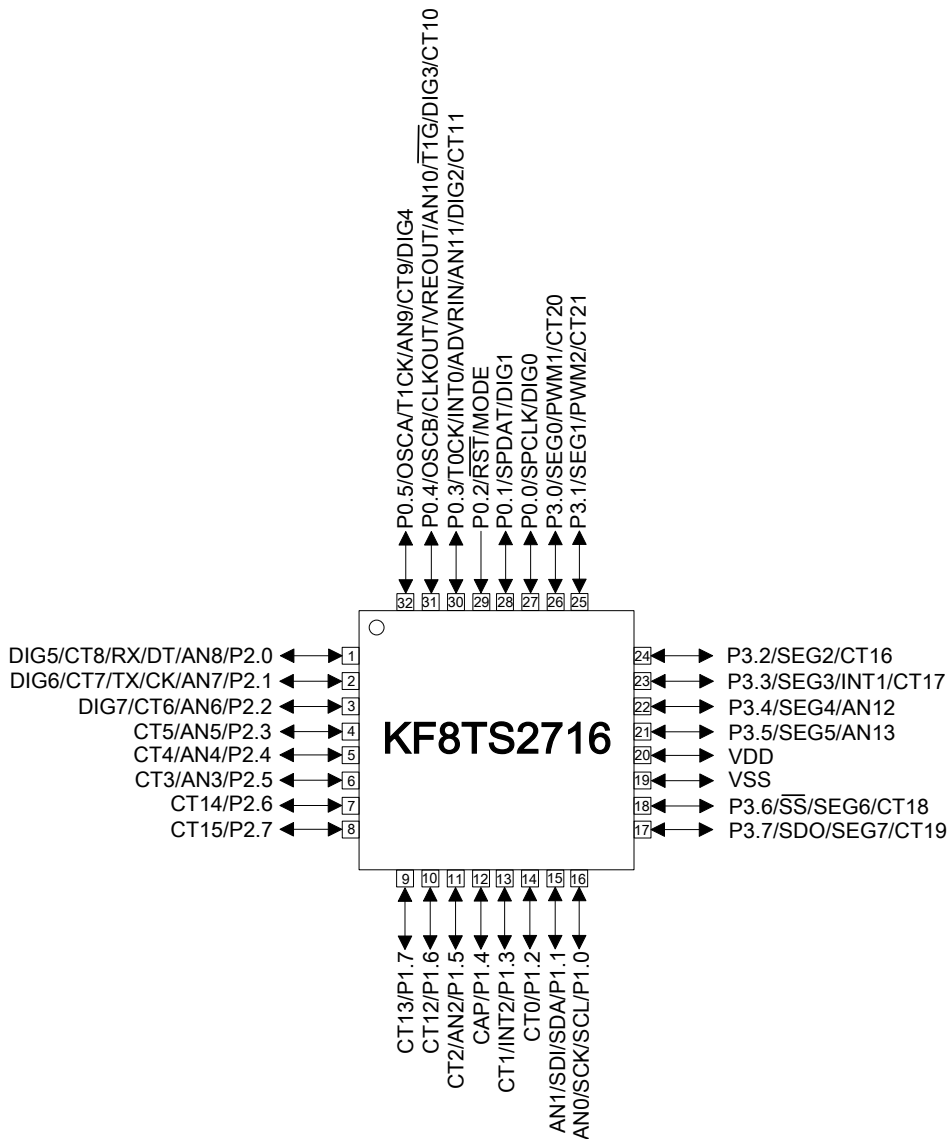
P0.5/OSCA/T1CK/AN9/CT9/DIG4
P0.4/OSCB/CLKOUT/VREOUT/AN10/$\overline{T1G}$/DIG3/CT10
P0.3/T0CK/INT0/ADVRIN/AN11/DIG2/CT11
P0.2/$\overline{RST}$/MODE
P0.1/SPDAT/DIG1
P0.0/SPCLK/DIG0
P3.0/SEG0/PWM1/CT20
P3.1/SEG1/PWM2/CT21

32 31 30 29 28 27 26 25

DIG5/CT8/RX/DT/AN8/P2.0 1
DIG6/CT7/TX/CK/AN7/P2.1 2
DIG7/CT6/AN6/P2.2 3
CT5/AN5/P2.3 4
CT4/AN4/P2.4 5
CT3/AN3/P2.5 6
CT14/P2.6 7
CT15/P2.7 8

KF8TS2716

24 P3.2/SEG2/CT16
23 P3.3/SEG3/INT1/CT17
22 P3.4/SEG4/AN12
21 P3.5/SEG5/AN13
20 VDD
19 VSS
18 P3.6/$\overline{SS}$/SEG6/CT18
17 P3.7/SDO/SEG7/CT19

9 10 11 12 13 14 15 16

CT13/P1.7
CT12/P1.6
CT2/AN2/P1.5
CAP/P1.4
CT1/INT2/P1.3
CT0/P1.2
AN1/SDI/SDA/P1.1
AN0/SCK/SCL/P1.0